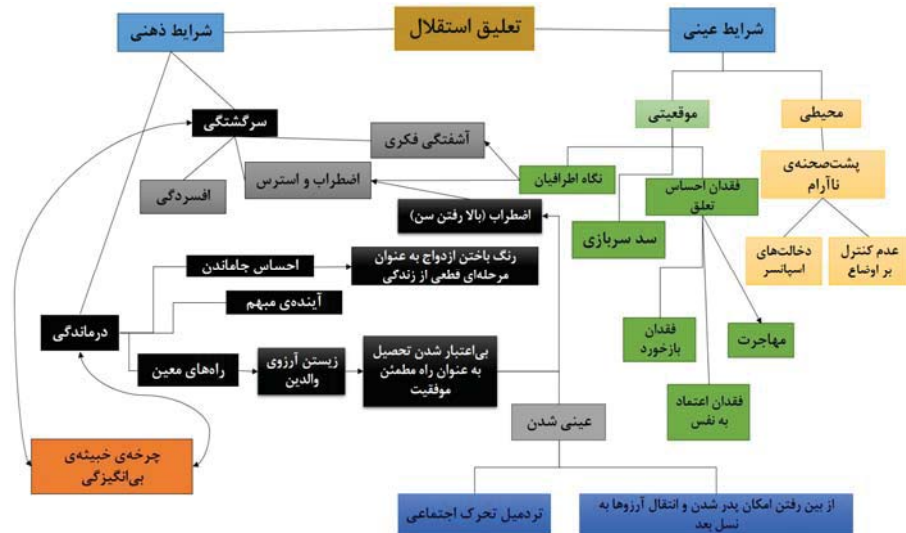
تعلیق استقلال

شرایط ذهنی

شرایط عینی

موقعیتی

محیطی

سرگشتگی

آشفتگی فکری

نگاه اطرافیان

فقدان احساس تعلق

پشت‌صحنه‌ی ناآرام

افسردگی

اضطراب و استرس

اضطراب (بالا رفتن سن)

سد سربازی

دخالت‌های اسپانسر

عدم کنترل بر اوضاع

احساس جاماندن

رنگ باختن ازدواج به عنوان مرحله‌ای قطعی از زندگی

آینده‌ی مبهم

درماندگی

فقدان بازخورد

مهاجرت

راه‌های معین

زیستن آرزوی والدین

بی‌اعتبار شدن تحصیل به عنوان راه مطمئن موفقیت

فقدان اعتماد به نفس

عینی شدن

چرخه‌ی خبیثه‌ی بی‌انگیزگی

تردمیل تحرک اجتماعی

از بین رفتن امکان پدر شدن و انتقال آرزوها به نسل بعد